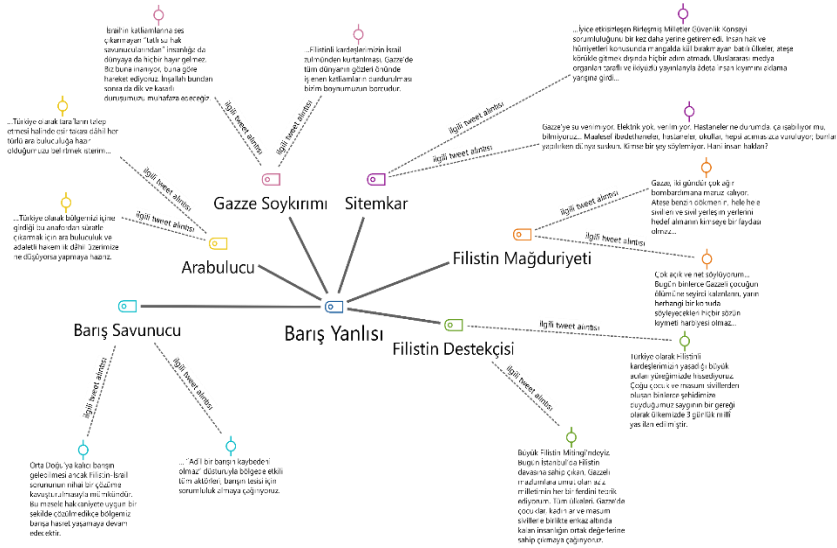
İsrail'in katliamlarına ses çıkarmayan "tatlı su hak savunucularından" insanlığa da dünyaya da hiçbir hayır gelmez. Biz buna inanıyor, buna göre hareket ediyoruz. İnşallah bundan sonra da dik ve kararlı duruşumuzu muhafaza edeceğiz.

İlgili tweet alıntısı

...Filistinli kardeşlerimizin İsrail zulmünden kurtarılması, Gazze'de tüm dünyanın gözleri önünde işlenen katliamların durdurulması birim boynumuzun borcudur.

İlgili tweet alıntısı

...Türkiye olarak tarafların talep etmesi halinde esir takası dâhil her türlü ara buluculuğa hazır olduğumuzu bir kez belirtmek isterim...

İlgili tweet alıntısı

Gazze Soykırımı

Sitemkar

...İyice etkisizleşen Birleşmiş Milletler Güvenlik Konseyi sorumluluğunu bir kez daha yerine getiremedi. İnsan hak ve hürriyetleri konusunda mangalda kül bırakmayan batılı ülkeler, ateşe körükle gitmek dışında hiçbir adım atmadı. Uluslararası medya organları taraflı ve ideyatlı yayınlarıyla adeta insan ileyimin avlama yarışına girdi...

İlgili tweet alıntısı

Gazze'ye su verilmiyor. Elektrik yok, verilim yor. Hastaneler ne durumda, ça ışabiliyor mu, bilmiyoruz... Maalesef ibadethaneler, hastaneler, okullar, hepsi acımasızca vuruluyor, bunlar yaşanırken dünya suskun. Kimse bir şey söylemiyor. Hani insan hakları?

İlgili tweet alıntısı

...Türkiye olarak bölgemizi içine girdiği bu anafordan süratle çıkarmak için ara buluculuk ve adaletli hakemlik dâhil üzerimize ne düşüyorsa yapmaya hazırız.

İlgili tweet alıntısı

Arabulucu

Gazze, iki gündür çok ağır bombardımana maruz kalıyor. Ateşe benzin dökmen r.. hele he e sivil en ve sivil yerleşim yerlerini hedef alınanın kimseye bir faydası olmaz...

İlgili tweet alıntısı

Filistin Mağduriyeti

İlgili tweet alıntısı

Çok açık ve net söylüyorum... Bugün binlerce Gazzeli çocuğun ölümüne seyirci kalanların, yarın herhangi bir konuda söyleyecekleri hiçbir sözün kıymeti harbiyesi olmaz...

Barış Savunucu

Barış Yanlısı

Filistin Destekçisi

İlgili tweet alıntısı

Türkiye olarak Filistinli kardeşlerimizin yaşadığı büyük acıları yüreğimizde hissediyoruz. Çoğu çocuk ve masum sivillerden oluşan binlerce şehidimize duyduğumuz saygının bir gereği olarak ülkemizde 3 günlük millî yas ilan edilmiştir.

İlgili tweet alıntısı

İlgili tweet alıntısı

İlgili tweet alıntısı

Orta Doğu'ya kalıcı barışın gelebilmesi ancak Filistin-İsrail sorununun nihai bir çözüme kavuşturulmasıyla mümkündür. Bu mesele hak-caniyete uygun bir şekilde çözülmedikçe bölgemiz barışa hasret yaşamaya devam edecektir.

..."Adil bir barışı kaybedeni olmaz" düsturuyla bölgede etkili tüm aktörleri, barışın tesisi için sorumluluk almaya çağırıyoruz.

Büyük Filistin Mitingi'ndeyiz. Bugün İstanbul'da Filistin davasına sahip çıkan, Gazzeli mazlumlara umut olan aziz milletimin her bir ferdini tebrik ediyorum. Tüm ülkeleri, Gazze'de çocukları, kadın ar ve masum sivillere birlikte enkaz altında kalan insanlığın ortak değerlerine sahip çıkmaya çağırıyoruz.